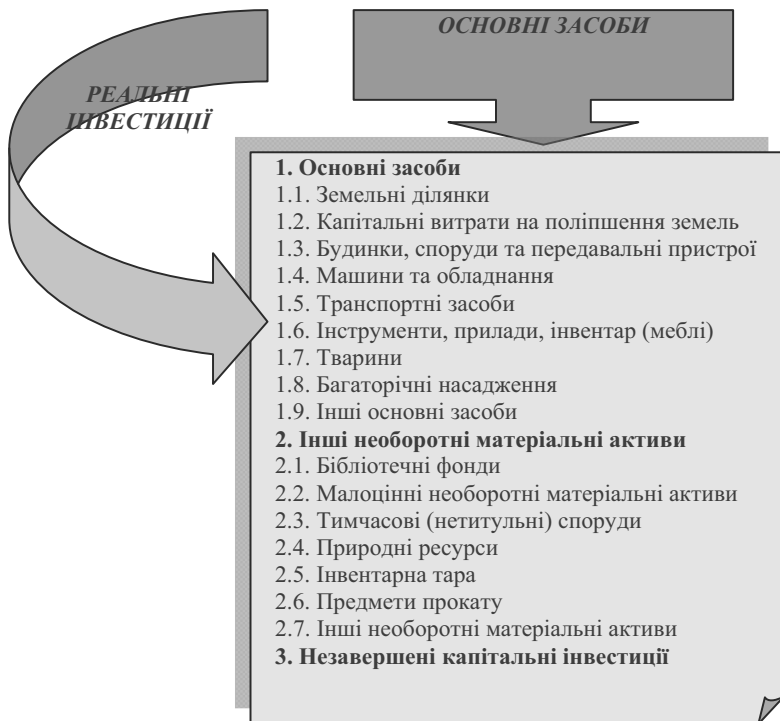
ОСНОВНІ ЗАСОБИ

РЕАЛЬНІ ІНВЕСТИЦІЇ

**1. Основні засоби**
1.1. Земельні ділянки
1.2. Капітальні витрати на поліпшення земель
1.3. Будинки, споруди та передавальні пристрої
1.4. Машини та обладнання
1.5. Транспортні засоби
1.6. Інструменти, прилади, інвентар (меблі)
1.7. Тварини
1.8. Багаторічні насадження
1.9. Інші основні засоби
**2. Інші необоротні матеріальні активи**
2.1. Бібліотечні фонди
2.2. Малоцінні необоротні матеріальні активи
2.3. Тимчасові (нетитульні) споруди
2.4. Природні ресурси
2.5. Інвентарна тара
2.6. Предмети прокату
2.7. Інші необоротні матеріальні активи
**3. Незавершені капітальні інвестиції**